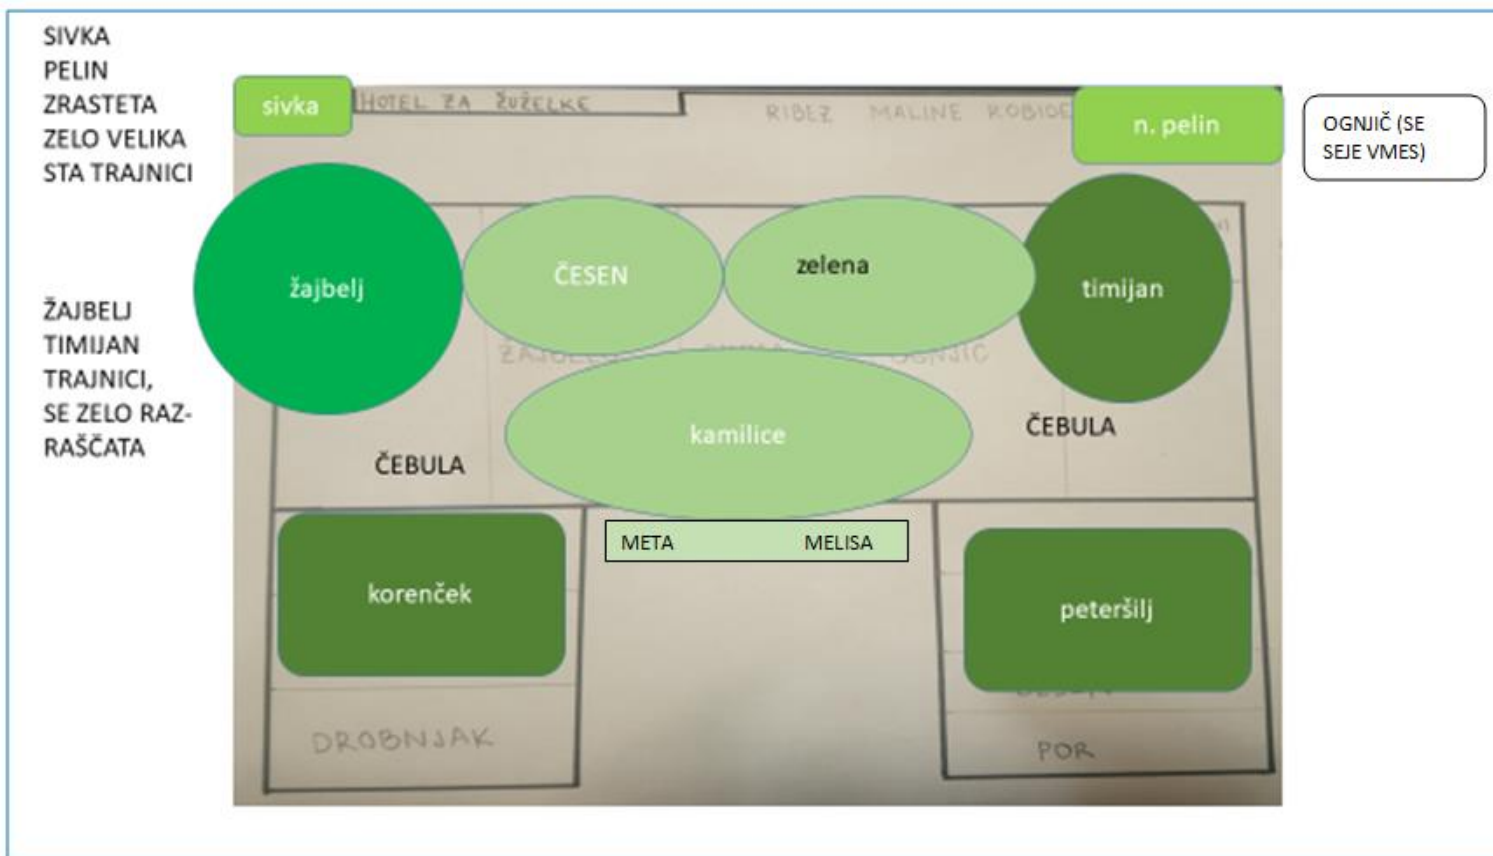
SIVKA
PELIN
ZRASTETA
ZELO VELIKA
STA TRAJNICI

ŽAJBELJ
TIMIJAN
TRAJNICI,
SE ZELO RAZRAŠČATA

sivka

HOTEL ZA ŽUŽELKE

RIBEZ MALINE KOBIDE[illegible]

n. pelin

OGNJIČ (SE SEJE VMES)

žajbelj

ČESEN

zelena

timijan

ŽAJBE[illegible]

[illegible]GNJIČ

kamilice

ČEBULA

ČEBULA

META MELISA

korenček

peteršilj

DROBNJAK

POR